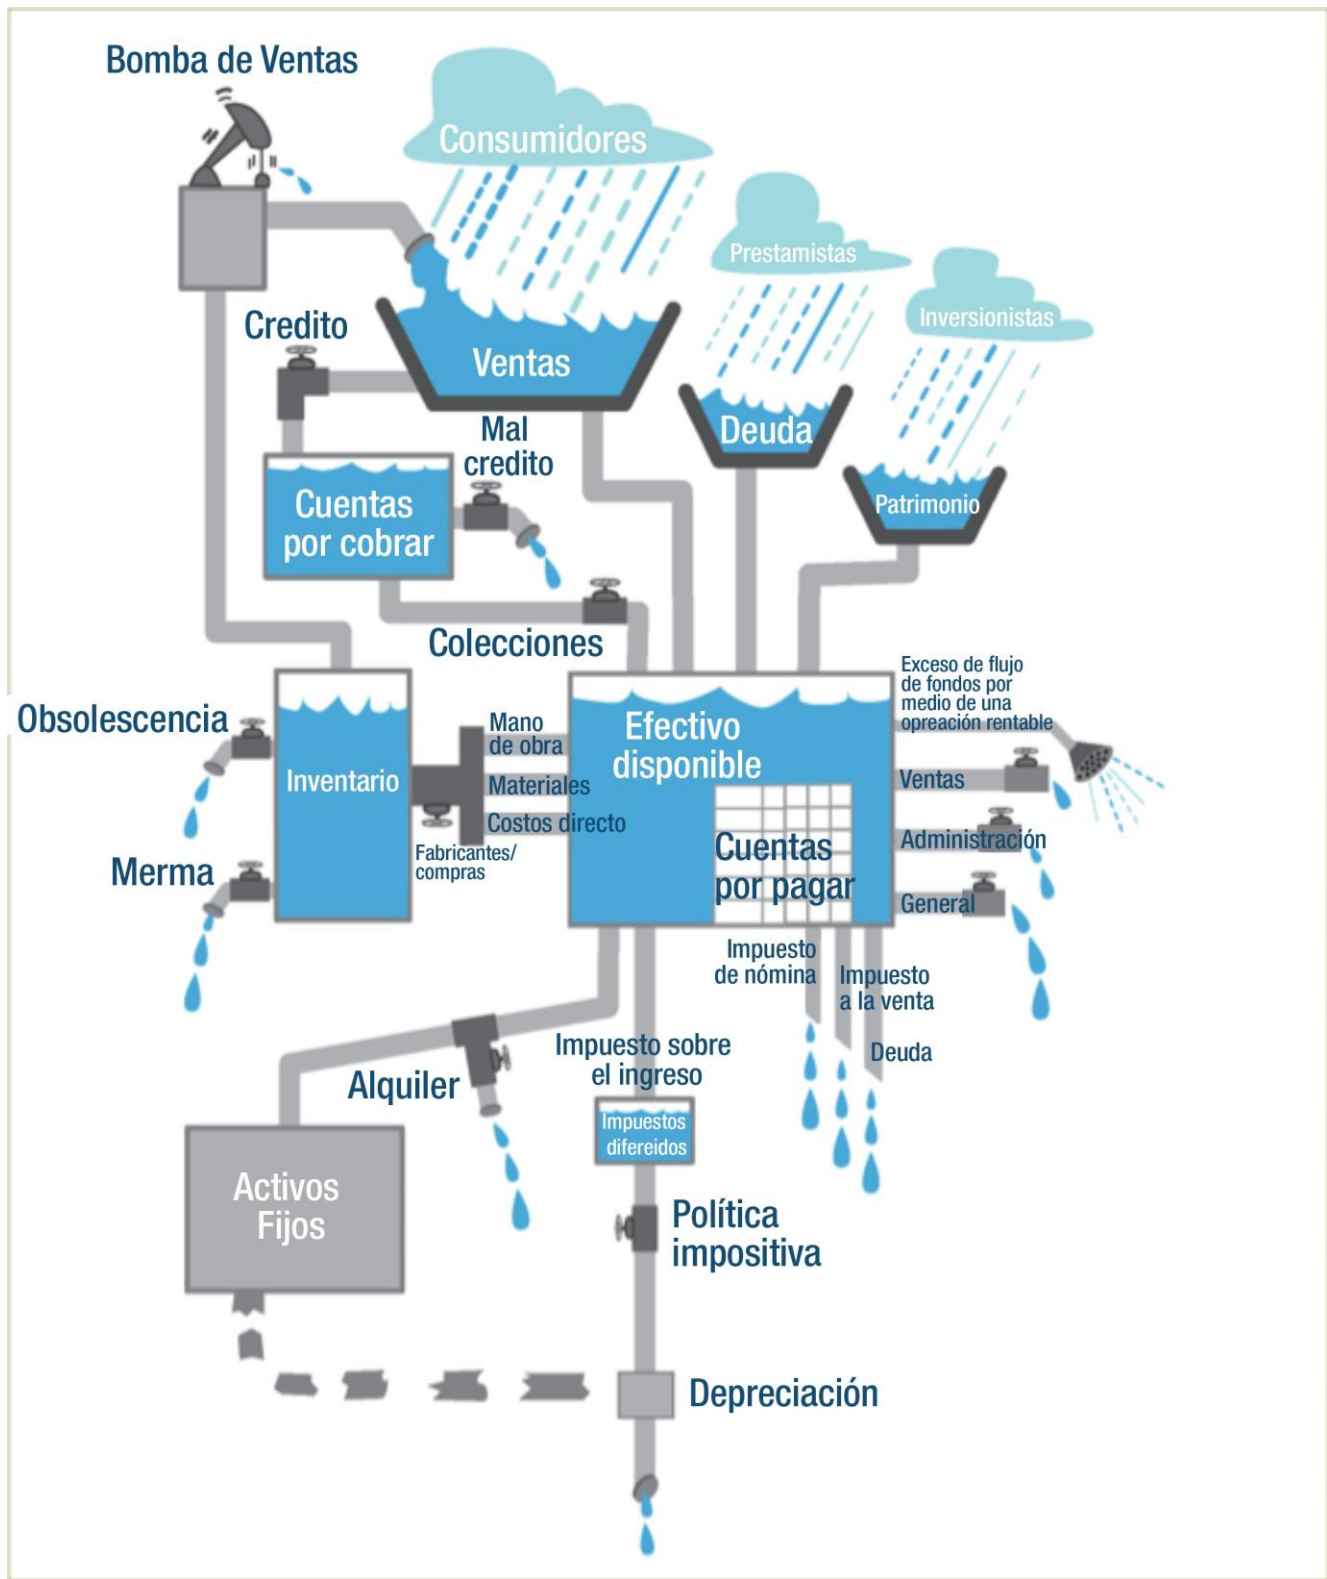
Bomba de Ventas

Consumidores

Prestamistas

Inversionistas

Credito

Ventas

Deuda

Patrimonio

Mal credito

Cuentas por cobrar

Colecciones

Obsolescencia

Inventario

Mano de obra

Materiales

Costos directo

Fabricantes/ compras

Merma

Efectivo disponible

Cuentas por pagar

Exceso de flujo de fondos por medio de una opreación rentable

Ventas

Administración

General

Impuesto de nómina

Impuesto a la venta

Deuda

Alquiler

Impuesto sobre el ingreso

Impuestos difereidos

Activos Fijos

Política impositiva

Depreciación